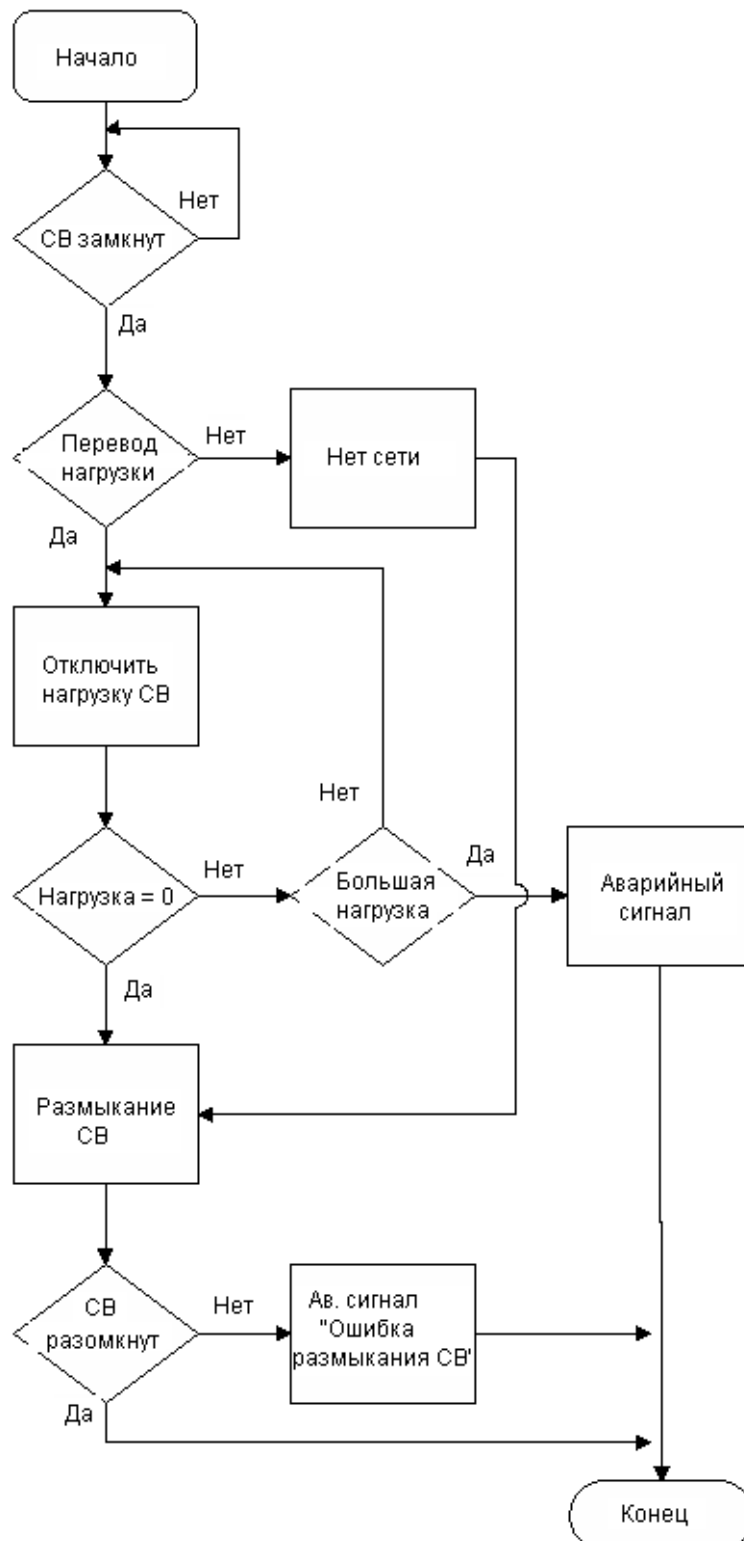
Начало

Нет

СВ замкнут

Да

Перевод нагрузки

Нет

Нет сети

Да

Отключить нагрузку СВ

Нет

Нагрузка = 0

Нет

Большая нагрузка

Да

Аварийный сигнал

Да

Размыкание СВ

СВ разомкнут

Нет

Ав. сигнал "Ошибка размыкания СВ'

Да

Конец